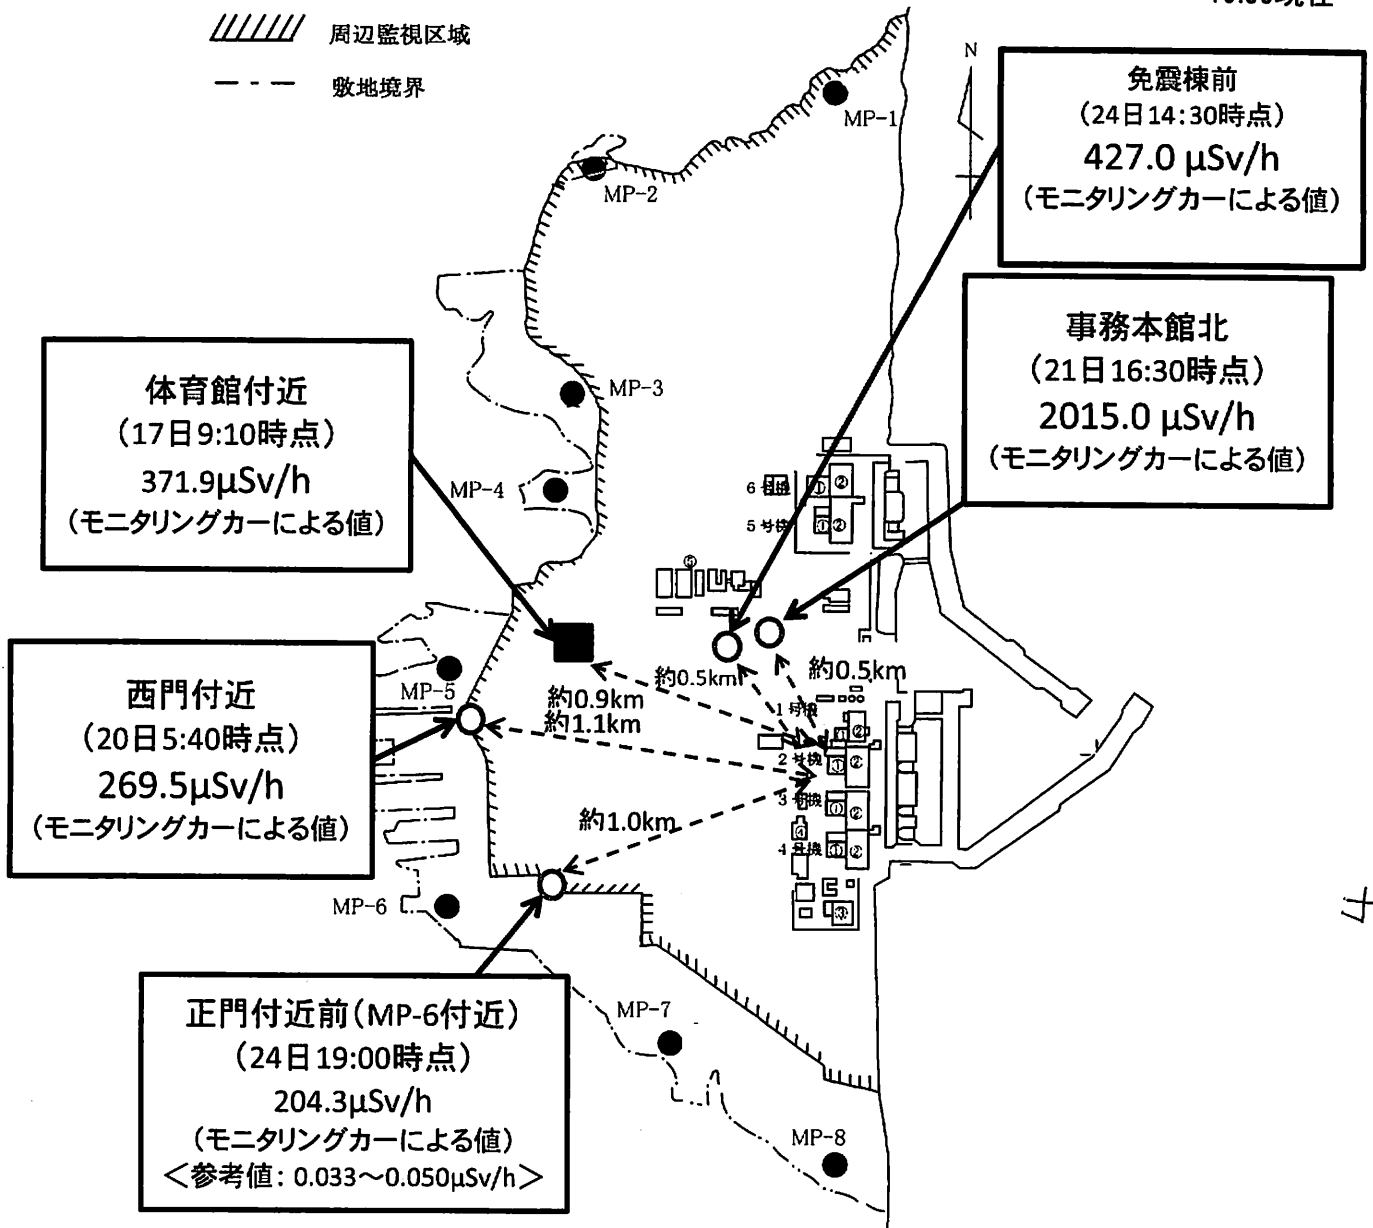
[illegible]現在

周辺監視区域

敷地境界

N

免震棟前
(24日14:30時点)
427.0 μSv/h
(モニタリングカーによる値)

MP-1

MP-2

事務本館北
(21日16:30時点)
2015.0 μSv/h
(モニタリングカーによる値)

体育館付近
(17日9:10時点)
371.9μSv/h
(モニタリングカーによる値)

MP-3

MP-4

6号機

5号機

西門付近
(20日5:40時点)
269.5μSv/h
(モニタリングカーによる値)

MP-5

約0.9km
約1.1km

約0.5km

約0.5km

1号機

2号機

3号機

4号機

約1.0km

MP-6

正門付近前(MP-6付近)
(24日19:00時点)
204.3μSv/h
(モニタリングカーによる値)
<参考値: 0.033~0.050μSv/h>

MP-7

MP-8